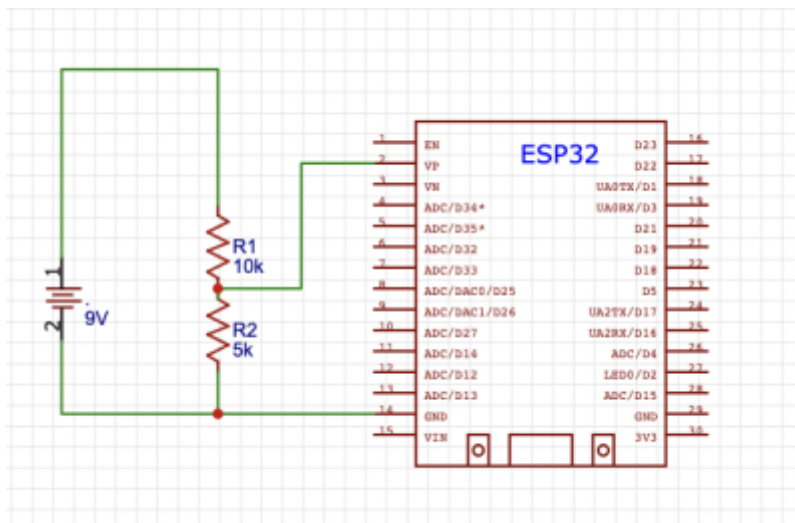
ESP32

1 EN
2 VP
3 VN
4 ADC/D34*
5 ADC/D35*
6 ADC/D32
7 ADC/D33
8 ADC/DAC0/D25
9 ADC/DAC1/D26
10 ADC/D27
11 ADC/D14
12 ADC/D12
13 ADC/D13
14 GND
15 VIN

D23 16
D22 17
UA0TX/D1 18
UA0RX/D3 19
D21 20
D19 21
D18 22
D5 23
UA2TX/D17 24
UA2RX/D16 25
ADC/D4 26
LED0/D2 27
ADC/D15 28
GND 29
3V3 30

R1
10k
R2
5k
1
2
9V